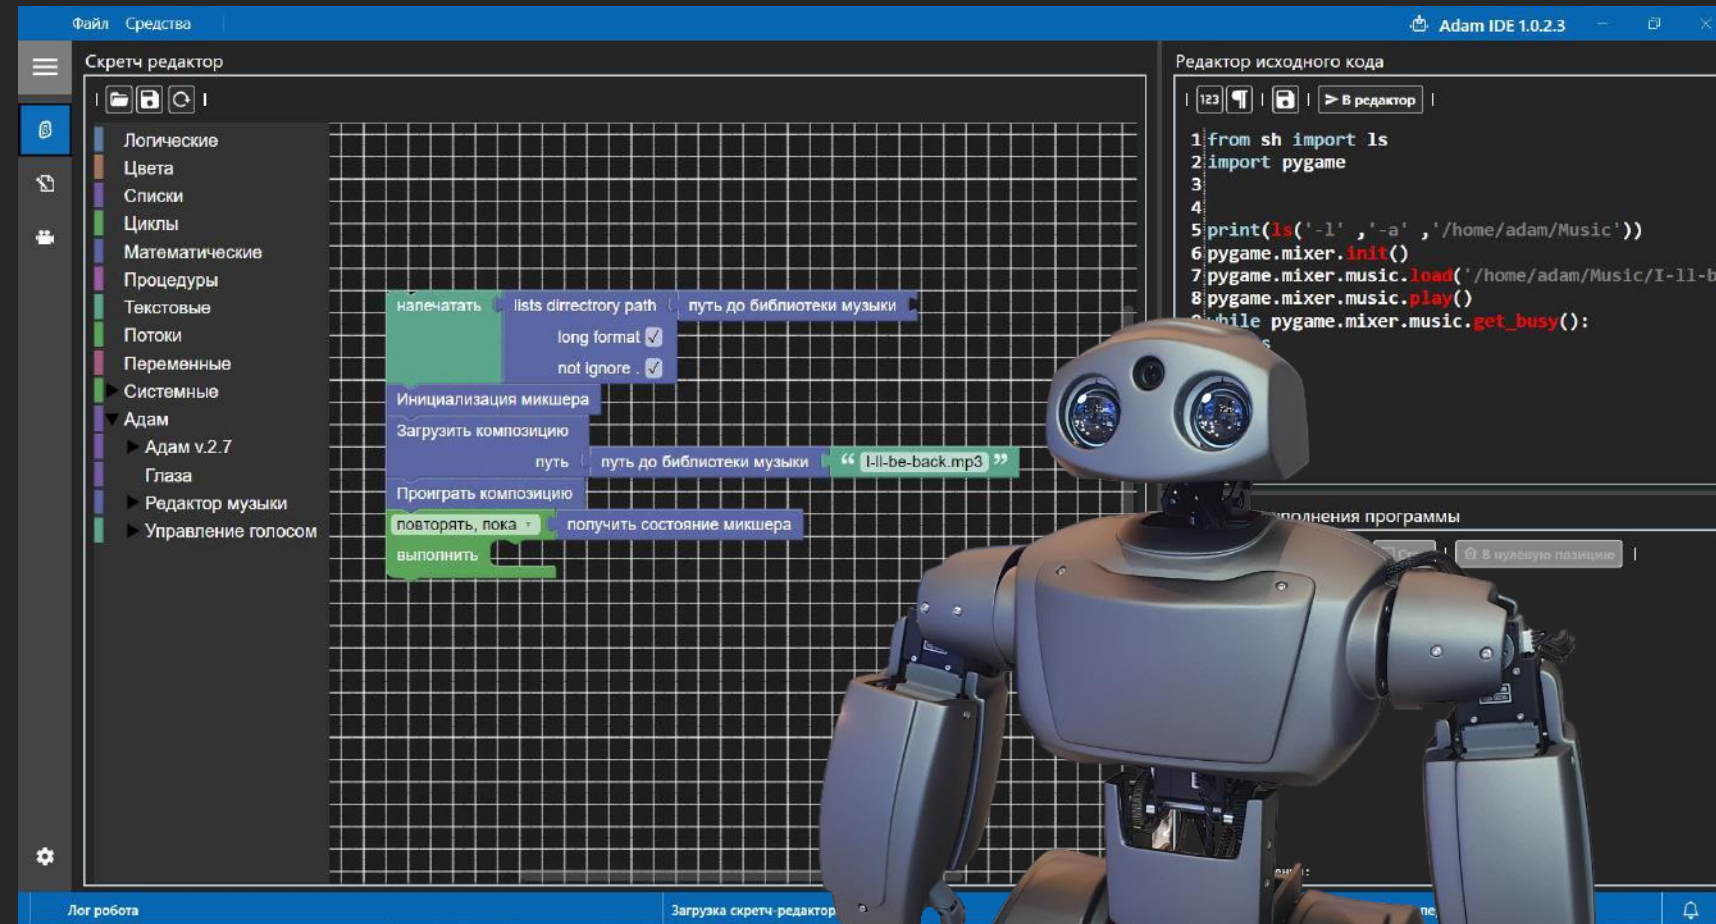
Файл Средства

Adam IDE 1.0.2.3

Скретч редактор

Логические
Цвета
Списки
Циклы
Математические
Процедуры
Текстовые
Потоки
Переменные
Системные
Адам
Адам v.2.7
Глаза
Редактор музыки
Управление голосом

напечатать lists dirrectory path путь до библиотеки музыки
long format
not ignore .
Инициализация микшера
Загрузить композицию
путь путь до библиотеки музыки " I-ll-be-back.mp3 "
Проиграть композицию
повторять, пока получить состояние микшера
выполнить

Редактор исходного кода

123 В редактор

1 from sh import ls
2 import pygame
3
4
5 print(ls('-l' ,'-a' ,'/home/adam/Music'))
6 pygame.mixer.init()
7 pygame.mixer.music.load('/home/adam/Music/I-ll-b
8 pygame.mixer.music.play()
9 while pygame.mixer.music.get_busy():

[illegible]полнения программы

В нулевую позицию

Лог робота

Загрузка скретч-редактор